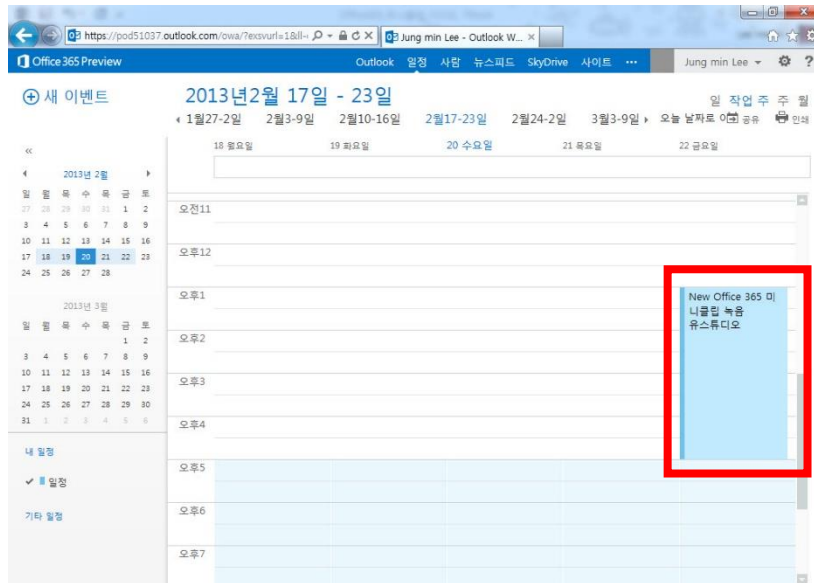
https://pod51037.outlook.com/owa/?exsvurl=1&ll-
Jung min Lee - Outlook W...

Office 365 Preview
Outlook 일정 사람 뉴스피드 SkyDrive 사이트 ···
Jung min Lee

새 이벤트
2013년2월 17일 - 23일
일 작업 주 주 월
1월27-2일 2월3-9일 2월10-16일 2월17-23일 2월24-2일 3월3-9일 오늘 날짜로 이동 공유 인쇄

18 월요일 19 화요일 20 수요일 21 목요일 22 금요일

2013년 2월
| 일 | 월 | 화 | 수 | 목 | 금 | 토 |
|---|---|---|---|---|---|---|
| 27 | 28 | 29 | 30 | 31 | 1 | 2 |
| 3 | 4 | 5 | 6 | 7 | 8 | 9 |
| 10 | 11 | 12 | 13 | 14 | 15 | 16 |
| 17 | 18 | 19 | 20 | 21 | 22 | 23 |
| 24 | 25 | 26 | 27 | 28 | | |

2013년 3월
| 일 | 월 | 화 | 수 | 목 | 금 | 토 |
|---|---|---|---|---|---|---|
| | | | | | 1 | 2 |
| 3 | 4 | 5 | 6 | 7 | 8 | 9 |
| 10 | 11 | 12 | 13 | 14 | 15 | 16 |
| 17 | 18 | 19 | 20 | 21 | 22 | 23 |
| 24 | 25 | 26 | 27 | 28 | 29 | 30 |
| 31 | 1 | 2 | 3 | 4 | 5 | 6 |

내 일정
일정
기타 일정

오전11
오후12
오후1
오후2
오후3
오후4
오후5
오후6
오후7

New Office 365 미니클립 녹음 유스튜디오